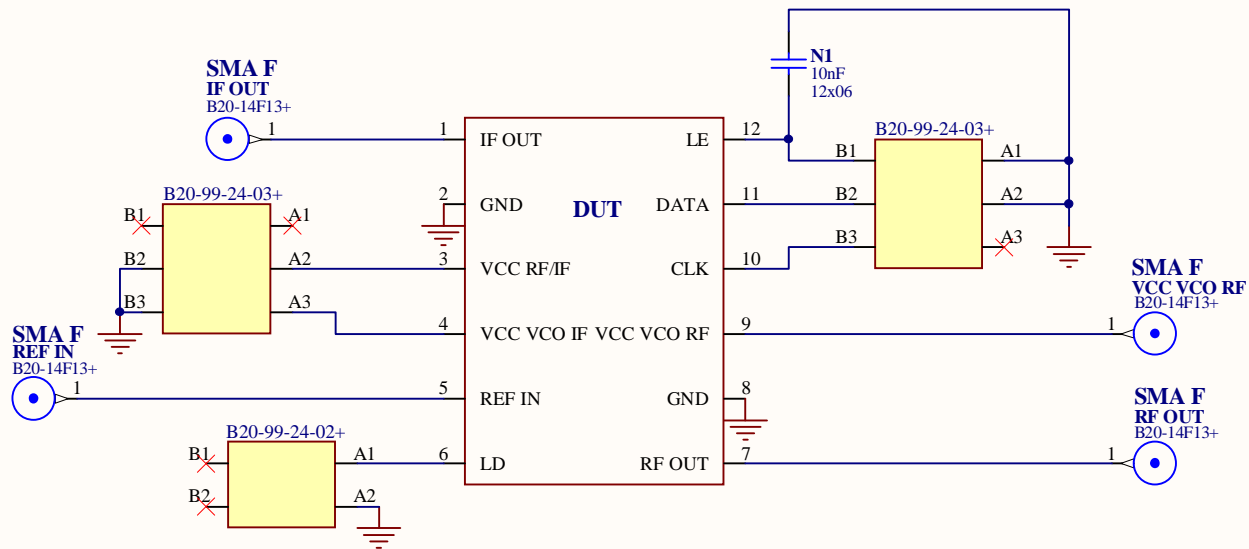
SMA F
IF OUT
B20-14F13+
1

N1
10nF
12x06

B20-99-24-03+
B1 A1
B2 A2
B3 A3

1 IF OUT
2 GND
3 VCC RF/IF
4 VCC VCO IF
5 REF IN
6 LD

DUT

12 LE
11 DATA
10 CLK
9 VCC VCO RF
8 GND
7 RF OUT

B20-99-24-03+
B1 A1
B2 A2
B3 A3

SMA F
VCC VCO RF
B20-14F13+
1

SMA F
REF IN
B20-14F13+
1

B20-99-24-02+
B1 A1
B2 A2

SMA F
RF OUT
B20-14F13+
1